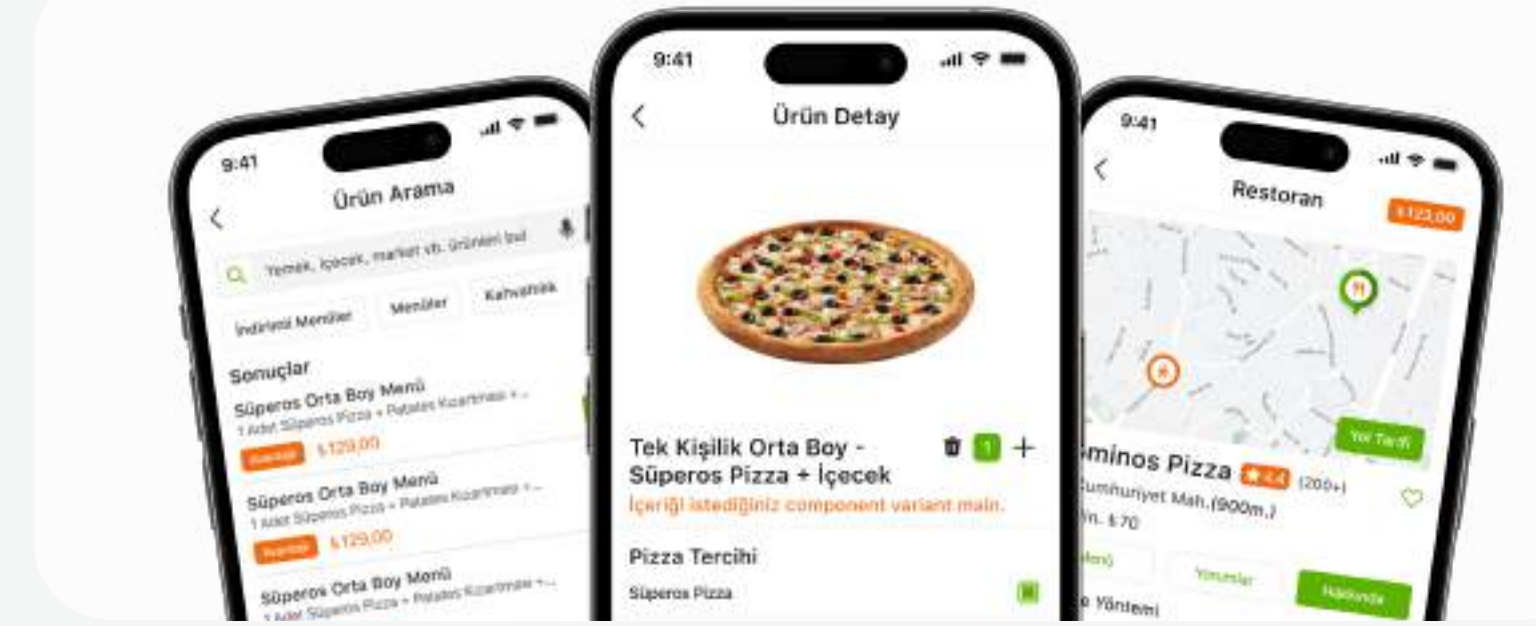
9:41

Ürün Arama

Yemek, içecek, market vb. ürünleri bul

İndirimli Menüler

Menüler

Kahvaltılık

Sonuçlar

Süperos Orta Boy Menü

1 Adet Süperos Pizza + Patates Kızartması + ...

Avantajlı

₺129,00

Süperos Orta Boy Menü

1 Adet Süperos Pizza + Patates Kızartması + ...

Avantajlı

₺129,00

Süperos Orta Boy Menü

1 Adet Süperos Pizza + Patates Kızartması + ...

9:41

Ürün Detay

Tek Kişilik Orta Boy - Süperos Pizza + İçecek

1

+

İçeriği istediğiniz component variant main.

Pizza Tercihi

Süperos Pizza

9:41

Restoran

₺122,00

Yol Tarifi

minos Pizza

4.4

(200+)

Cumhuriyet Mah.(900m.)

in. ₺70

Menü

Yorumlar

Hakkında

e Yöntemi